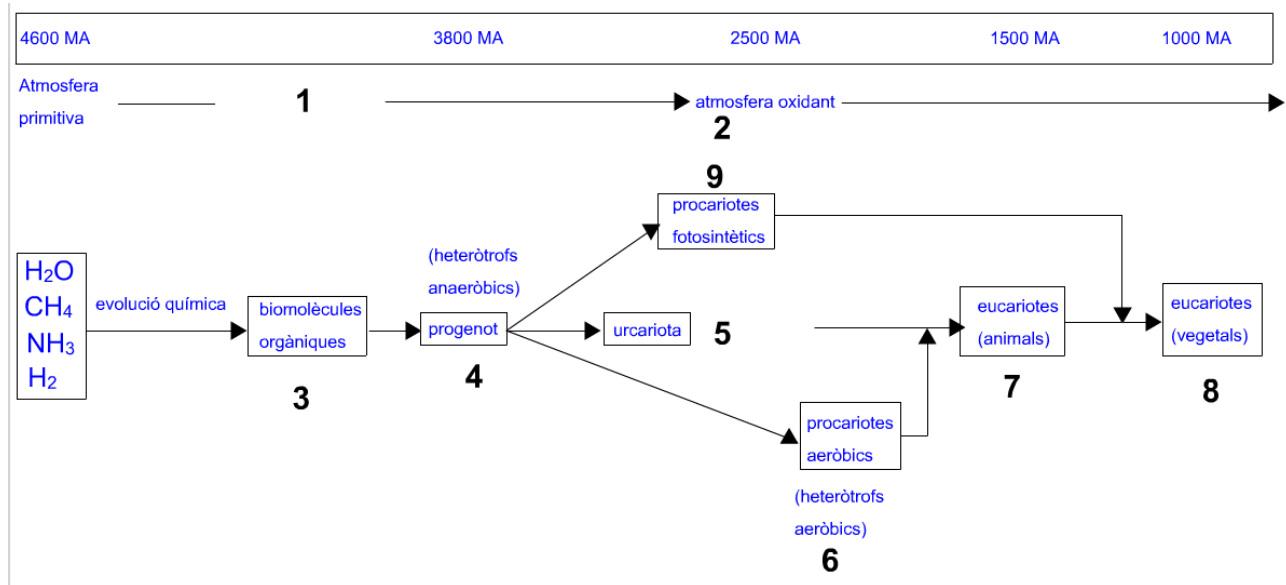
4600 MA 3800 MA 2500 MA 1500 MA 1000 MA

Atmosfera primitiva

1

atmosfera oxidant

2

9

procariotes fotosintètics

(heteròtrofs anaeròbics)

$H_2O$
$CH_4$
$NH_3$
$H_2$

evolució química

biomolècules orgàniques

progenot

urcariota

5

eucariotes (animals)

eucariotes (vegetals)

3

4

7

8

procariotes aeròbics

(heteròtrofs aeròbics)

6